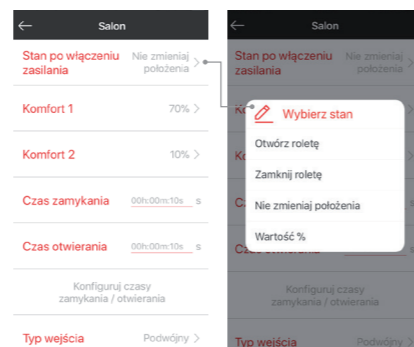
←
Salon

Stan po włączeniu zasilania
Nie zmieniaj położenia >

Komfort 1
70% >

Komfort 2
10% >

Czas zamykania
00h:00m:10s s

Czas otwierania
00h:00m:10s s

Konfiguruj czasy zamykania / otwierania

Typ wejścia
Podwójny >

←
Salon

Stan po włączeniu zasilania
Nie zmieniaj położenia

Wybierz stan

Otwórz roletę

Zamknij roletę

Nie zmieniaj położenia

Wartość %

Konfiguruj czasy zamykania / otwierania

Typ wejścia
Podwójny